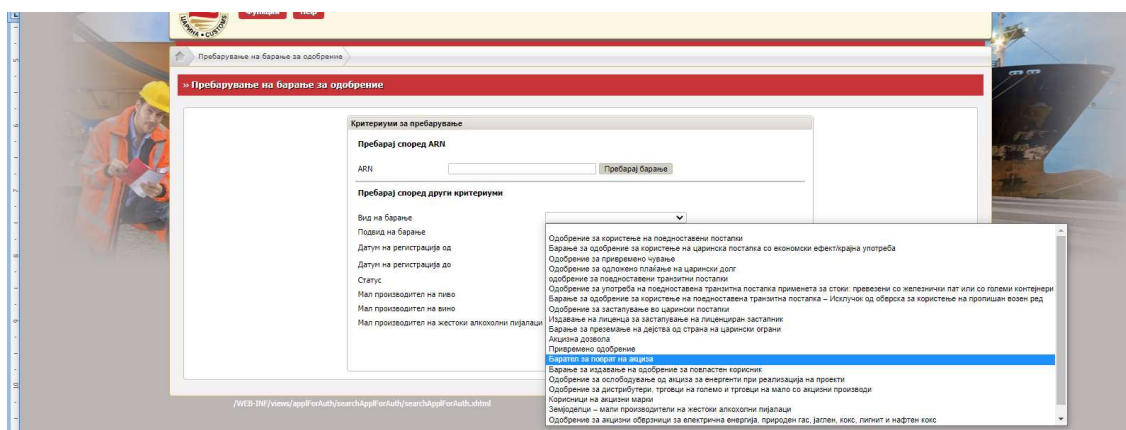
Функции Кеш

Пребарување на барање за одобрение

» Пребарување на барање за одобрение

Критериуми за пребарување

Пребарај според ARN

ARN

Пребарај барање

Пребарај според други критериуми

Вид на барање

Подвид на барање

Датум на регистрација од

Датум на регистрација до

Статус

Мал производител на пиво

Мал производител на вино

Мал производител на жестоки алкохолни пијалаци

Одобрение за користење на поедноставени постапки
Барање за одобрение за користење на царинска постапка со економски ефект/крајна употреба
Одобрение за привремено чување
Одобрение за одложено плаќање на царински долг
одобрение за поедноставени транзитни постапки
Одобрение за употреба на поедноставена транзитна постапка применета за стоки: превезени со железнички пат или со големи контејнери
Барање за одобрение за користење на поедноставена транзитна постапка – Исклучок од обврска за користење на пропишан возен ред
Одобрение за застапување во царински постапки
Издавање на лиценца за застапување на лиценциран застапник
Барање за преземање на дејства од страна на царински органи
Акцизна дозвола
Привремено одобрение
Барател за поврат на акциза
Барање за издавање на одобрение за повластен корисник
Одобрение за ослободување од акциза за енергенти при реализација на проекти
Одобрение за дистрибутери, трговци на големо и трговци на мало со акцизни производи
Корисници на акцизни марки
Земјоделци – мали производители на жестоки алкохолни пијалаци
Одобрение за акцизни обврзници за електрична енергија, природен гас, јаглен, кокс, лигнит и нафтен кокс

/WEB-INF/views/applForAuth/searchApplForAuth/searchApplForAuth.xhtml